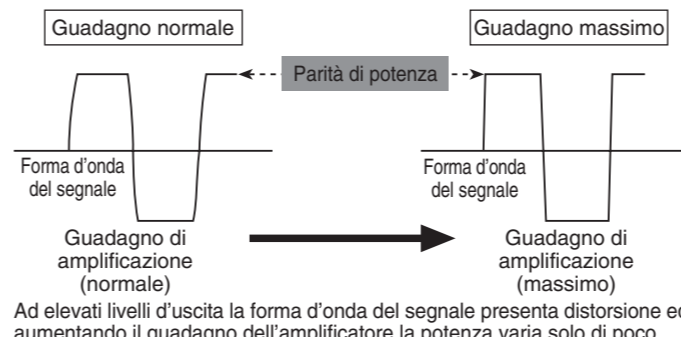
Guadagno normale

Guadagno massimo

Parità di potenza

Forma d'onda del segnale

Forma d'onda del segnale

Guadagno di amplificazione (normale)

Guadagno di amplificazione (massimo)

Ad elevati livelli d'uscita la forma d'onda del segnale presenta distorsione e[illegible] aumentando il guadagno dell'amplificatore la potenza varia solo di poco.